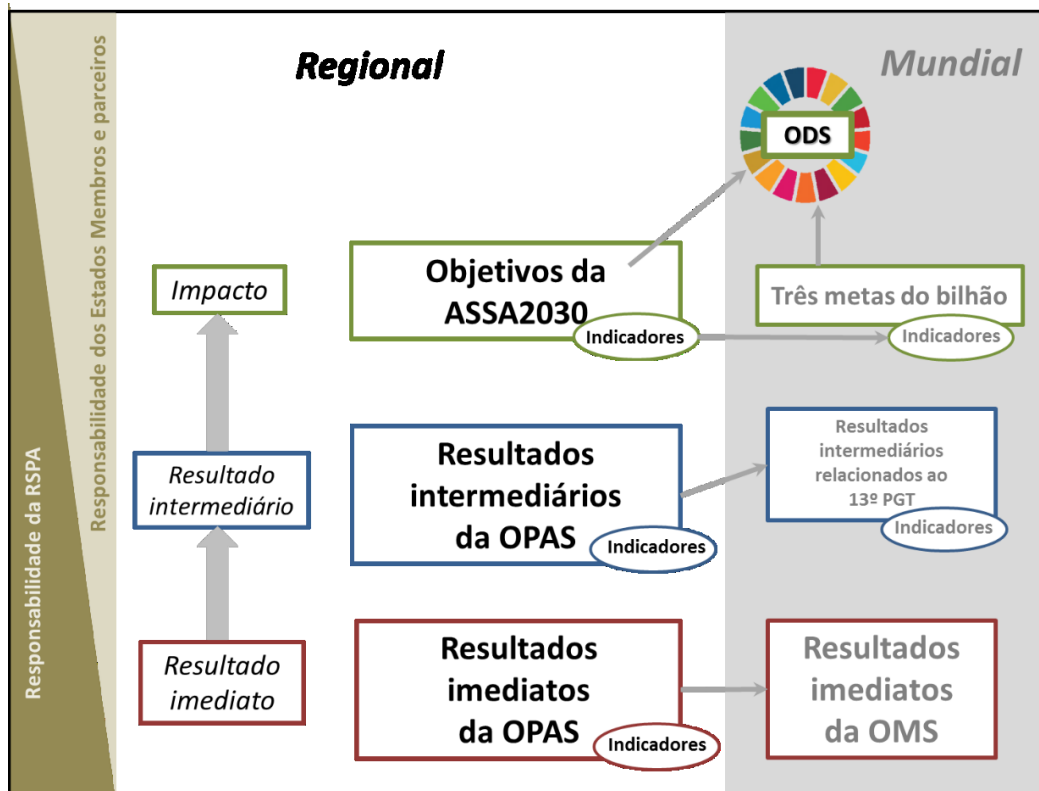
Responsabilidade da RSPA

Responsabilidade dos Estados Membros e parceiros

Regional

Mundial

ODS

Impacto

Objetivos da ASSA2030

Indicadores

Três metas do bilhão

Indicadores

Resultado intermediário

Resultados intermediários da OPAS

Indicadores

Resultados intermediários relacionados ao 13º PGT

Indicadores

Resultado imediato

Resultados imediatos da OPAS

Indicadores

Resultados imediatos da OMS